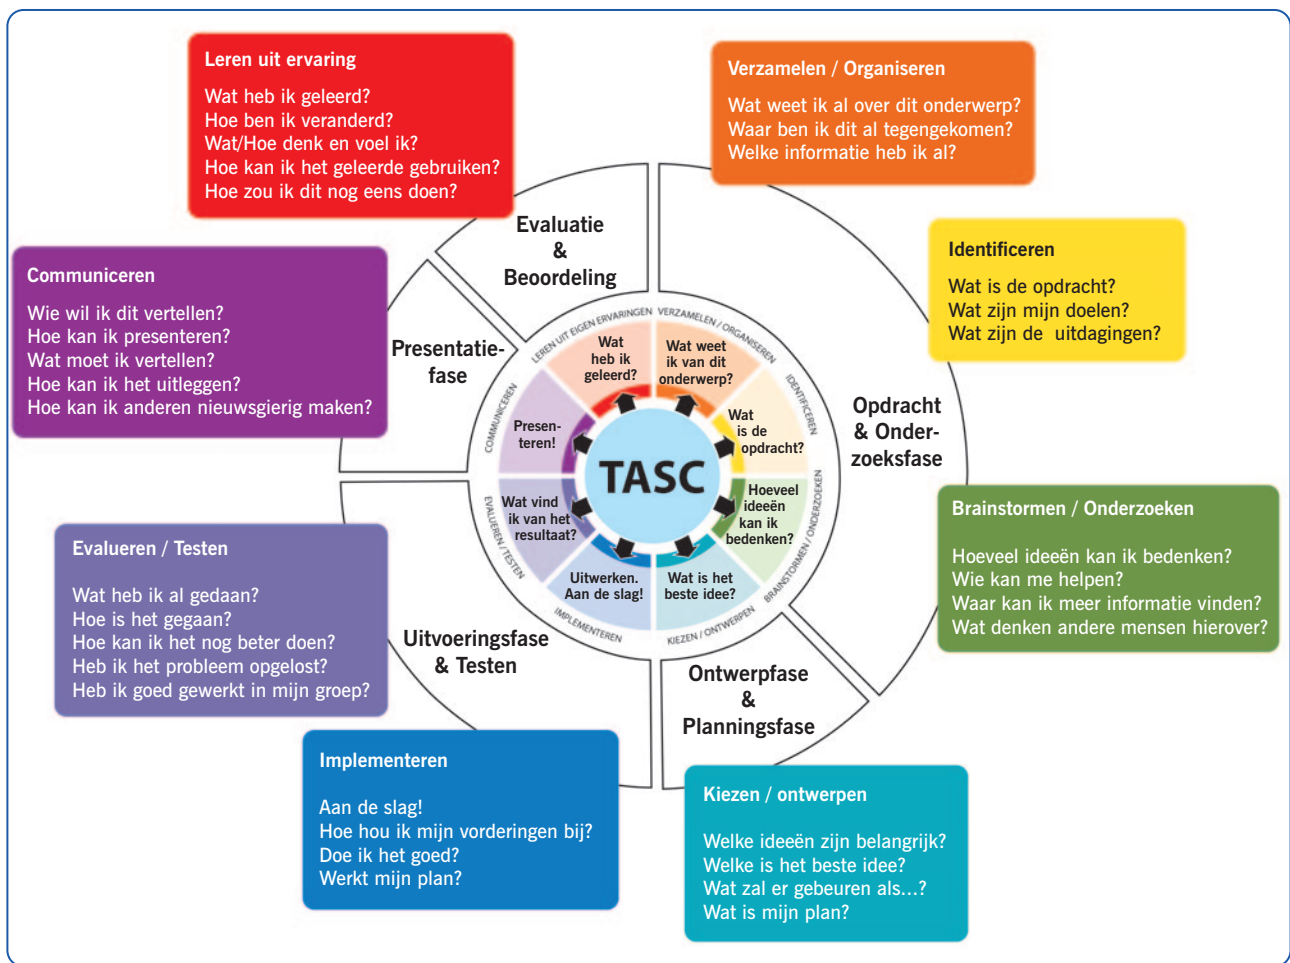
Leren uit ervaring

Wat heb ik geleerd?
Hoe ben ik veranderd?
Wat/Hoe denk en voel ik?
Hoe kan ik het geleerde gebruiken?
Hoe zou ik dit nog eens doen?

Verzamelen / Organiseren

Wat weet ik al over dit onderwerp?
Waar ben ik dit al tegengekomen?
Welke informatie heb ik al?

Identificeren

Wat is de opdracht?
Wat zijn mijn doelen?
Wat zijn de uitdagingen?

Communiceren

Wie wil ik dit vertellen?
Hoe kan ik presenteren?
Wat moet ik vertellen?
Hoe kan ik het uitleggen?
Hoe kan ik anderen nieuwsgierig maken?

Evaluatie & Beoordeling

Presentatiefase

Opdracht & Onderzoeksfase

LEREN UIT EIGEN ERVARINGEN
VERZAMELEN / ORGANISEREN
IDENTIFICEREN
BRAINSTORMEN / ONDERZOEKEN
KIEZEN / ONTWERPEN
IMPLEMENTEREN
EVALUEREN / TESTEN
COMMUNICEREN

Wat heb ik geleerd?
Wat weet ik van dit onderwerp?
Wat is de opdracht?
Presenteren!
TASC
Hoeveel ideeën kan ik bedenken?
Wat vind ik van het resultaat?
Uitwerken. Aan de slag!
Wat is het beste idee?

Brainstormen / Onderzoeken

Hoeveel ideeën kan ik bedenken?
Wie kan me helpen?
Waar kan ik meer informatie vinden?
Wat denken andere mensen hierover?

Evalueren / Testen

Wat heb ik al gedaan?
Hoe is het gegaan?
Hoe kan ik het nog beter doen?
Heb ik het probleem opgelost?
Heb ik goed gewerkt in mijn groep?

Uitvoeringsfase & Testen

Ontwerpfase & Planningsfase

Implementeren

Aan de slag!
Hoe hou ik mijn vorderingen bij?
Doe ik het goed?
Werkt mijn plan?

Kiezen / ontwerpen

Welke ideeën zijn belangrijk?
Welke is het beste idee?
Wat zal er gebeuren als...?
Wat is mijn plan?